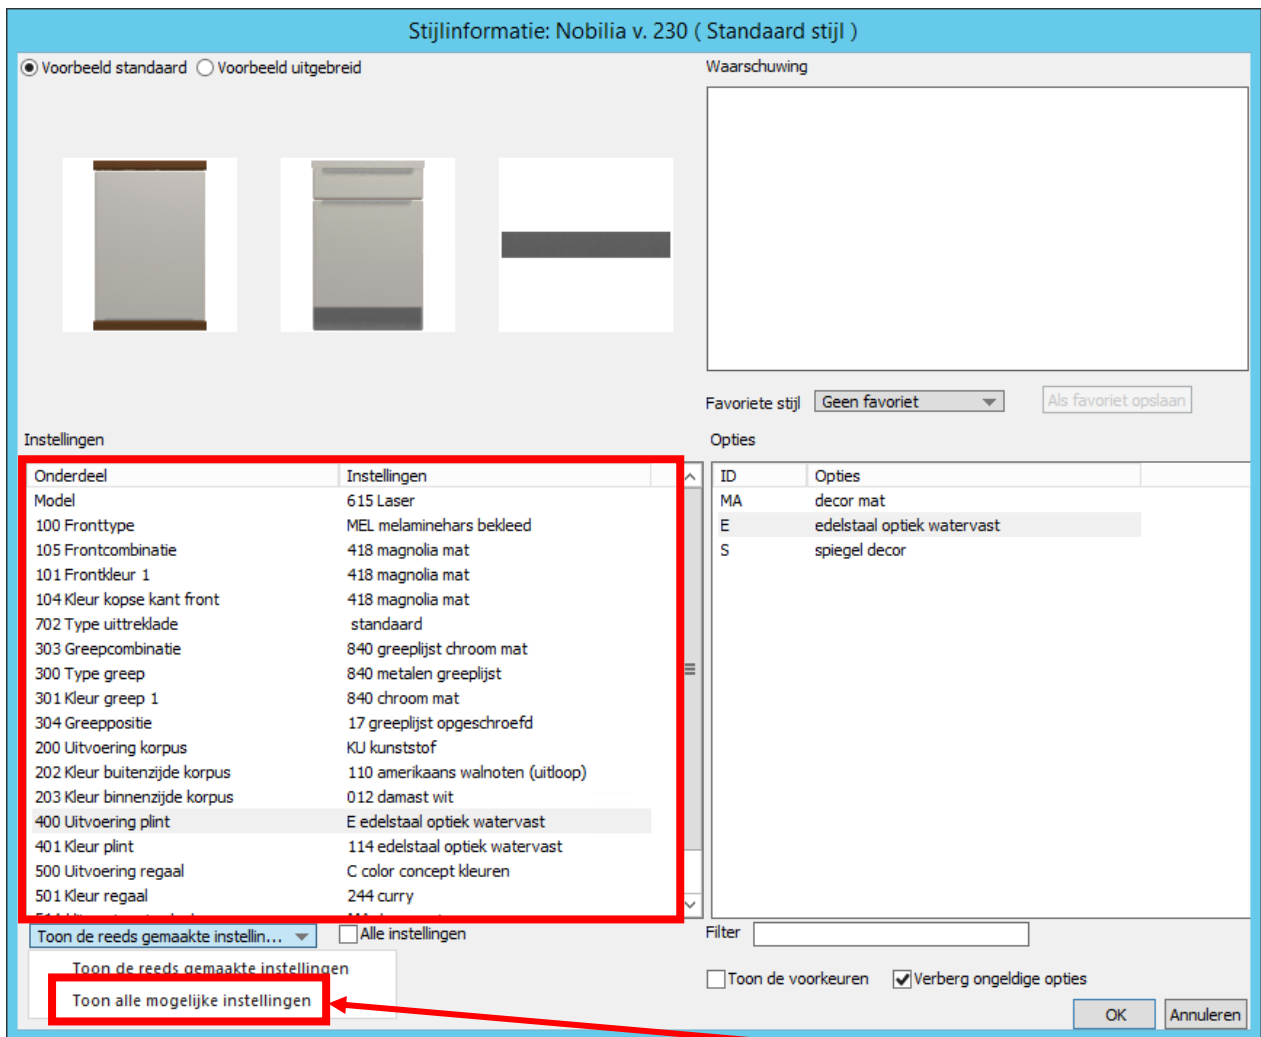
Stijlinformatie: Nobilia v. 230 ( Standaard stijl )

Voorbeeld standaard Voorbeeld uitgebreid

Waarschuwing

Favoriete stijl Geen favoriet Als favoriet opslaan

Instellingen

| Onderdeel | Instellingen |
|---|---|
| Model | 615 Laser |
| 100 Fronttype | MEL melaminehars bekleed |
| 105 Frontcombinatie | 418 magnolia mat |
| 101 Frontkleur 1 | 418 magnolia mat |
| 104 Kleur kopse kant front | 418 magnolia mat |
| 702 Type uittreklade | standaard |
| 303 Greepcombinatie | 840 greeplijst chroom mat |
| 300 Type greep | 840 metalen greeplijst |
| 301 Kleur greep 1 | 840 chroom mat |
| 304 Greeppositie | 17 greeplijst opgeschroefd |
| 200 Uitvoering korpus | KU kunststof |
| 202 Kleur buitenzijde korpus | 110 amerikaans walnoten (uitloop) |
| 203 Kleur binnenzijde korpus | 012 damast wit |
| 400 Uitvoering plint | E edelstaal optiek watervast |
| 401 Kleur plint | 114 edelstaal optiek watervast |
| 500 Uitvoering regaal | C color concept kleuren |
| 501 Kleur regaal | 244 curry |
| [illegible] | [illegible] |

Opties

| ID | Opties |
|---|---|
| MA | decor mat |
| E | edelstaal optiek watervast |
| S | spiegel decor |

Toon de reeds gemaakte instellin... Alle instellingen

Toon de reeds gemaakte instellingen
Toon alle mogelijke instellingen

Filter

Toon de voorkeuren Verberg ongeldige opties

OK Annuleren